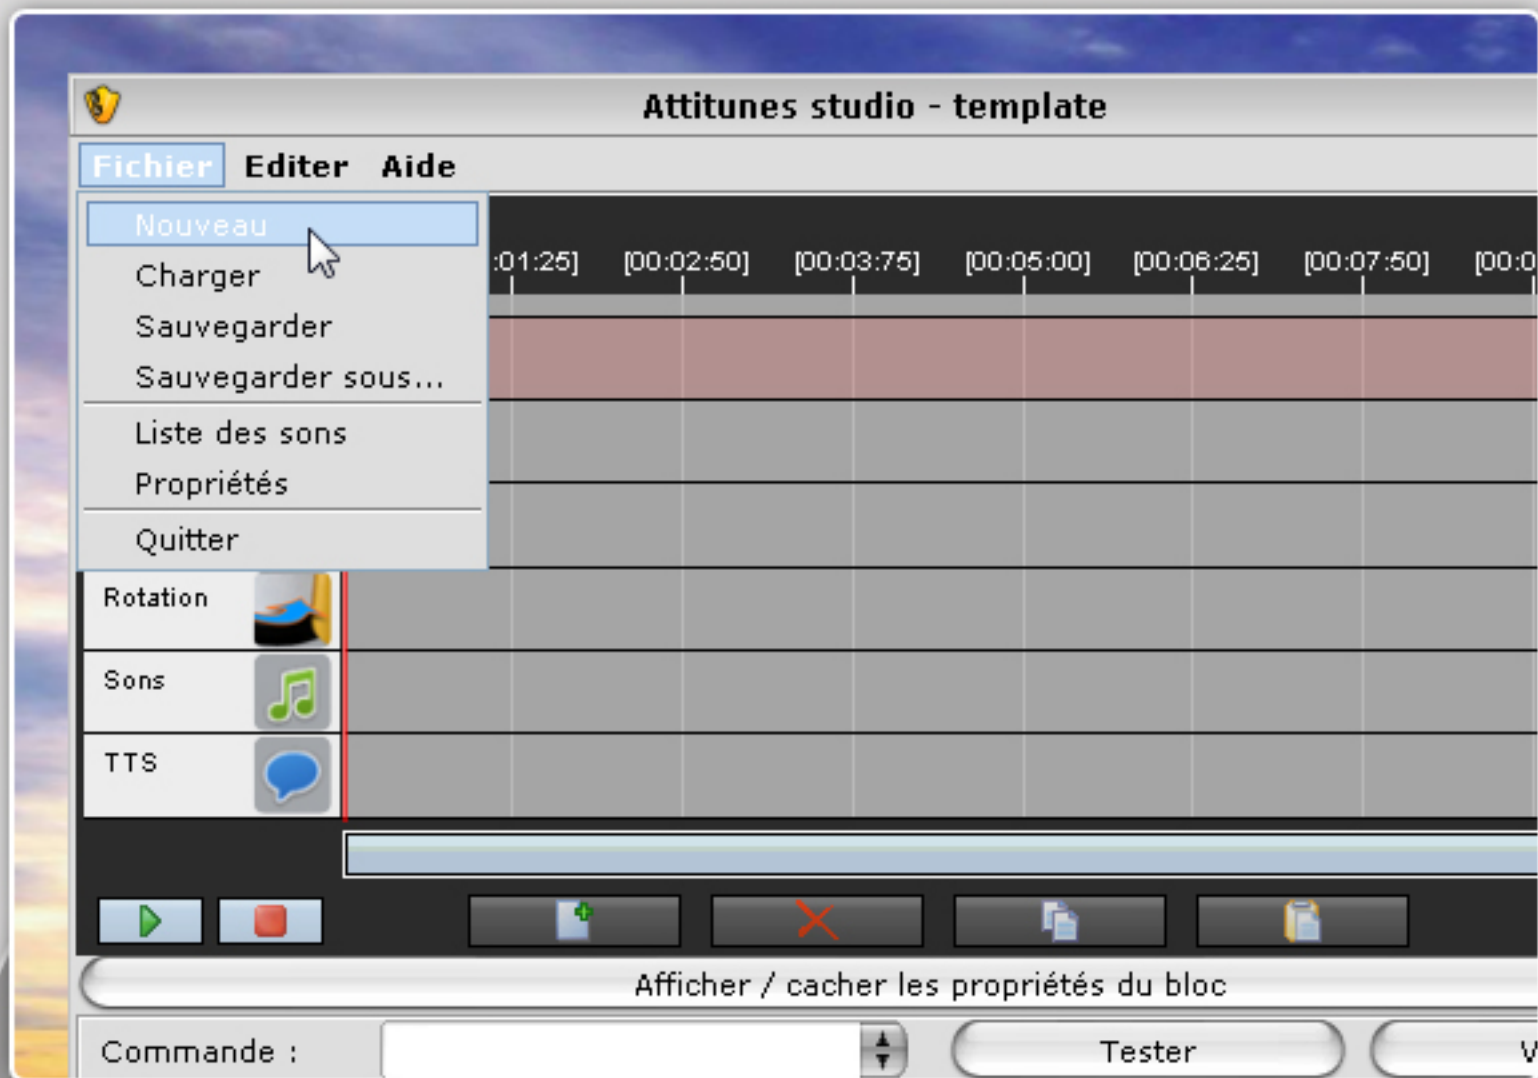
Attitunes studio - template

Fichier Editer Aide

Nouveau
Charger
Sauvegarder
Sauvegarder sous...
Liste des sons
Propriétés
Quitter

:01:25] [00:02:50] [00:03:75] [00:05:00] [00:06:25] [00:07:50] [00:0

Rotation
Sons
TTS

Afficher / cacher les propriétés du bloc

Commande :
Tester
V